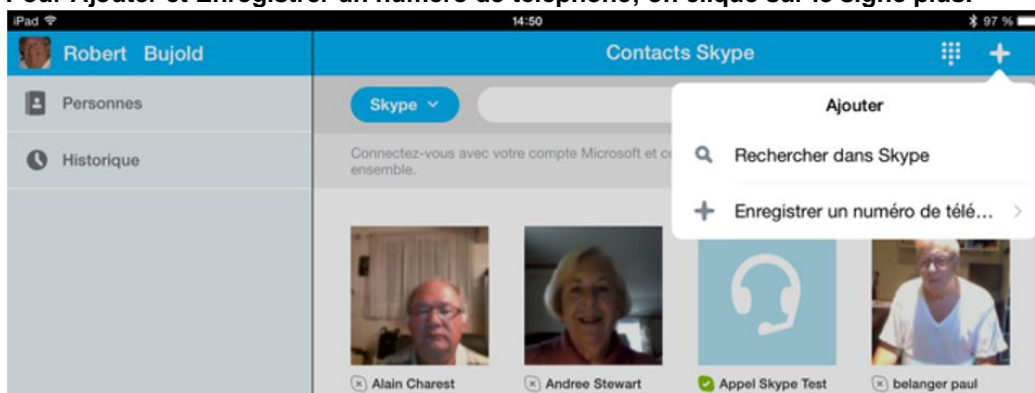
Pour Ajouter et Enregistrer un numéro de téléphone, on clique sur le signe plus.

iPad
14:50
97 %

Robert Bujold
Contacts Skype

Personnes
Historique

Skype

Connectez-vous avec votre compte Microsoft et c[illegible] ensemble.

Ajouter
Rechercher dans Skype
Enregistrer un numéro de télé…

Alain Charest
Andree Stewart
Appel Skype Test
belanger paul